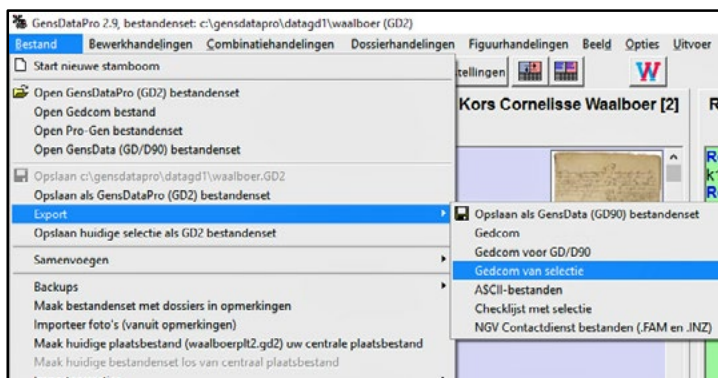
GensDataPro 2.9, bestandenset: c:\gensdatapro\datagd1\waalboer (GD2)

Bestand Bewerkhandelingen Combinatiehandelingen Dossierhandelingen Figuurhandelingen Beeld Opties Uitvoer

Start nieuwe stamboom

Open GensDataPro (GD2) bestandenset
Open Gedcom bestand
Open Pro-Gen bestandenset
Open GensData (GD/D90) bestandenset

Opslaan c:\gensdatapro\datagd1\waalboer.GD2
Opslaan als GensDataPro (GD2) bestandenset

Export
Opslaan huidige selectie als GD2 bestandenset

Samenvoegen

Backups
Maak bestandenset met dossiers in opmerkingen
Importeer foto's (vanuit opmerkingen)
Maak huidige plaatsbestand (waalboerplt2.gd2) uw centrale plaatsbestand
Maak huidige bestandenset los van centraal plaatsbestand

Opslaan als GensData (GD90) bestandenset
Gedcom
Gedcom voor GD/D90
Gedcom van selectie
ASCII-bestanden
Checklijst met selectie
NGV Contactdienst bestanden (.FAM en .INZ)

tellingen

W

Kors Cornelisse Waalboer [2]

R

R
k
R